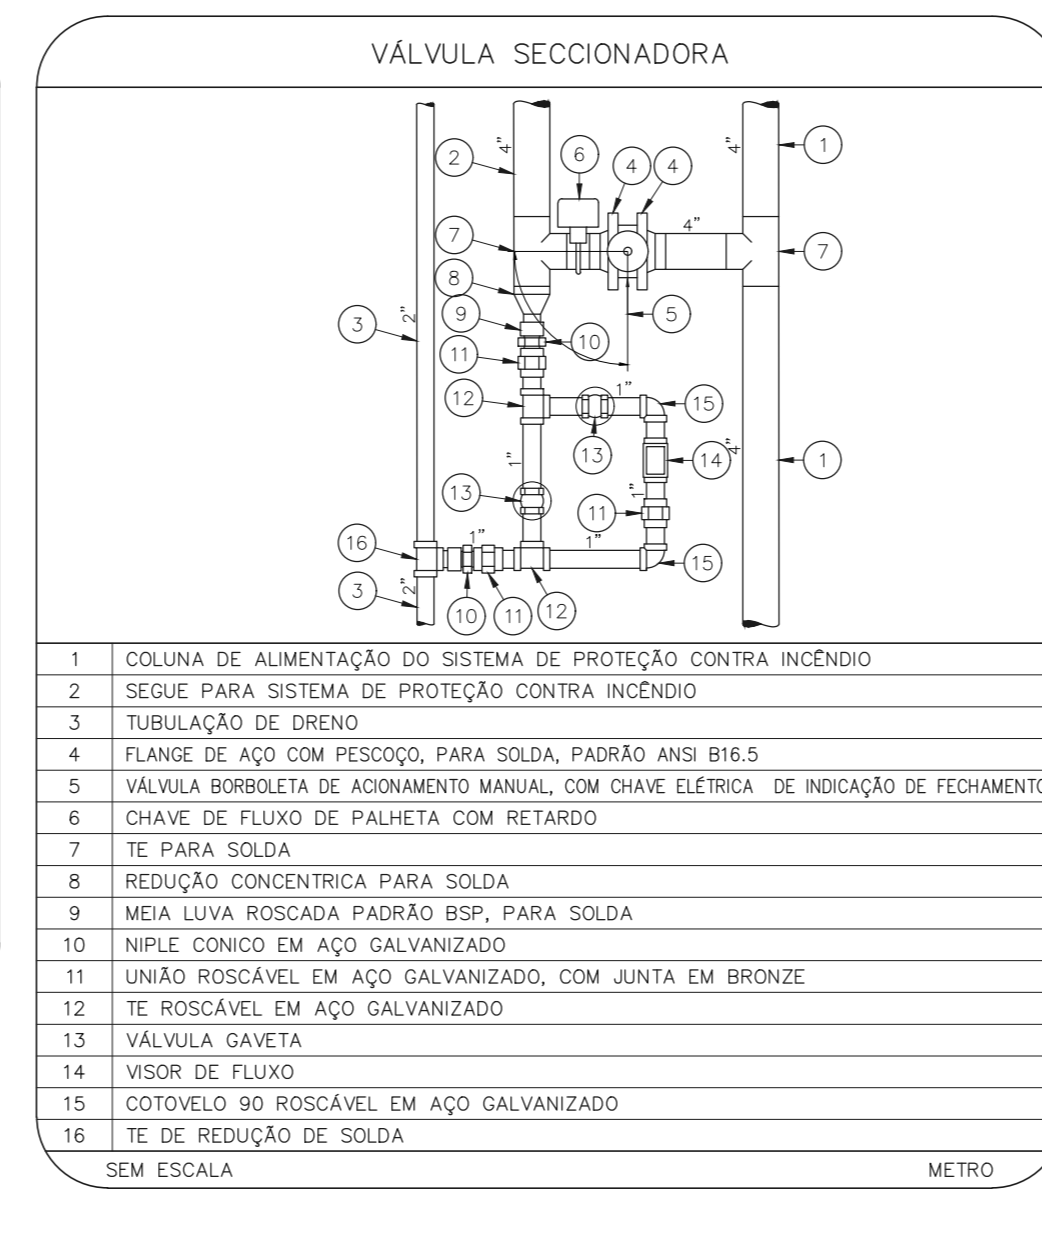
VÁLVULA SECCIONADORA

4"
2
6
4
4
4"
1
4"
7
7
8
9
10
3
2"
5
11
12
1"
15
13
1"
14
4"
1
13
1"
11
16
1"
1"
15
3
2"
10
11
12

| 1 | COLUNA DE ALIMENTAÇÃO DO SISTEMA DE PROTEÇÃO CONTRA INCÊNDIO |
|---|---|
| 2 | SEGUE PARA SISTEMA DE PROTEÇÃO CONTRA INCÊNDIO |
| 3 | TUBULAÇÃO DE DRENO |
| 4 | FLANGE DE AÇO COM PESCOÇO, PARA SOLDA, PADRÃO ANSI B16.5 |
| 5 | VÁLVULA BORBOLETA DE ACIONAMENTO MANUAL, COM CHAVE ELÉTRICA DE INDICAÇÃO DE FECHAMENTO |
| 6 | CHAVE DE FLUXO DE PALHETA COM RETARDO |
| 7 | TE PARA SOLDA |
| 8 | REDUÇÃO CONCENTRICA PARA SOLDA |
| 9 | MEIA LUVA ROSCADA PADRÃO BSP, PARA SOLDA |
| 10 | NIPLE CONICO EM AÇO GALVANIZADO |
| 11 | UNIÃO ROSCÁVEL EM AÇO GALVANIZADO, COM JUNTA EM BRONZE |
| 12 | TE ROSCÁVEL EM AÇO GALVANIZADO |
| 13 | VÁLVULA GAVETA |
| 14 | VISOR DE FLUXO |
| 15 | COTOVELO 90 ROSCÁVEL EM AÇO GALVANIZADO |
| 16 | TE DE REDUÇÃO DE SOLDA |

SEM ESCALA
METRO